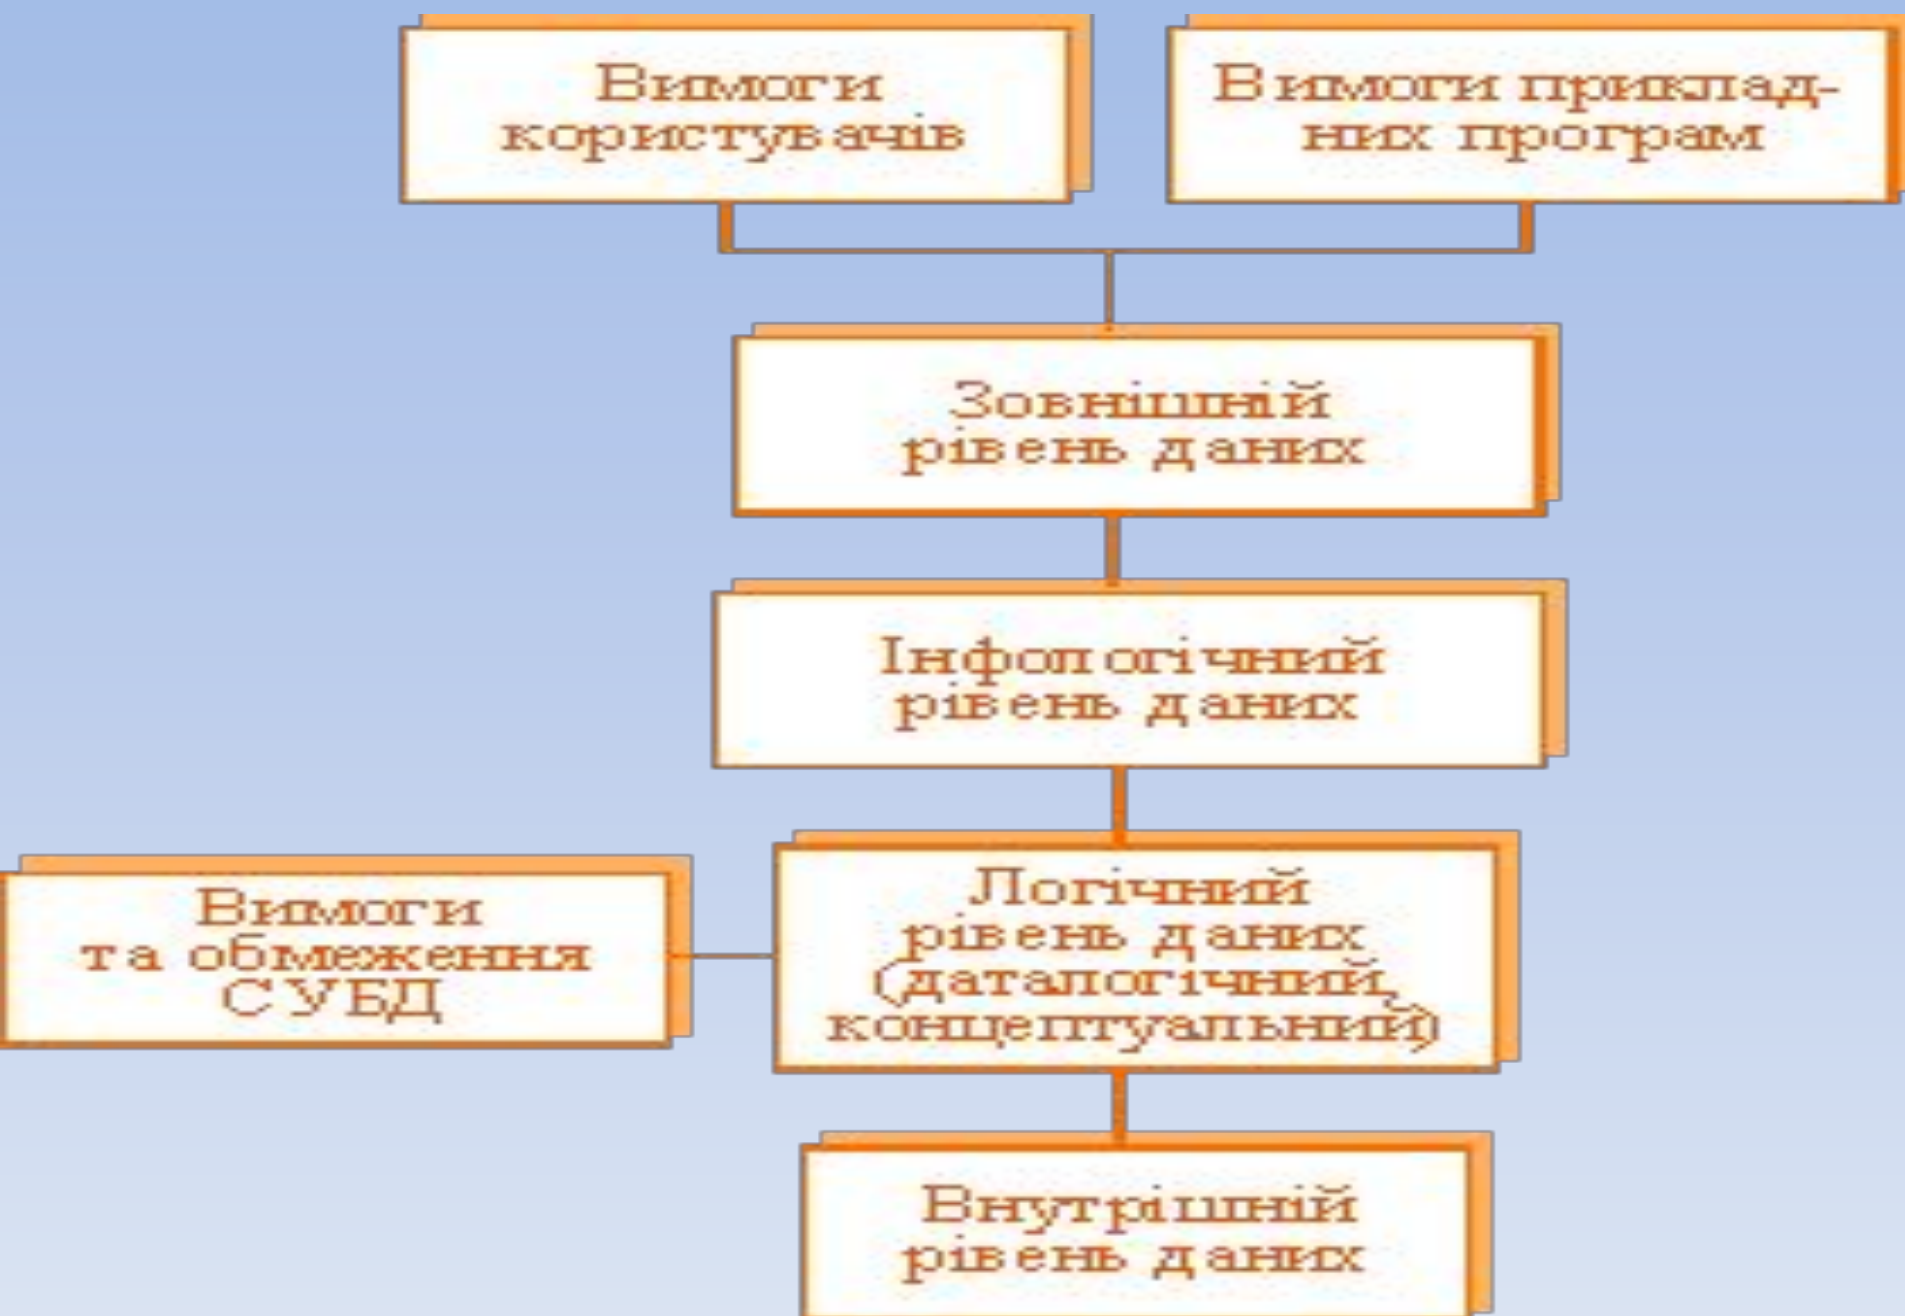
Вимоги користувачів

Вимоги прикладних програм

Зовнішній рівень даних

Інфологічний рівень даних

Вимоги та обмеження СУБД

Логічний рівень даних (даталогічний, концептуальний)

Внутрішній рівень даних